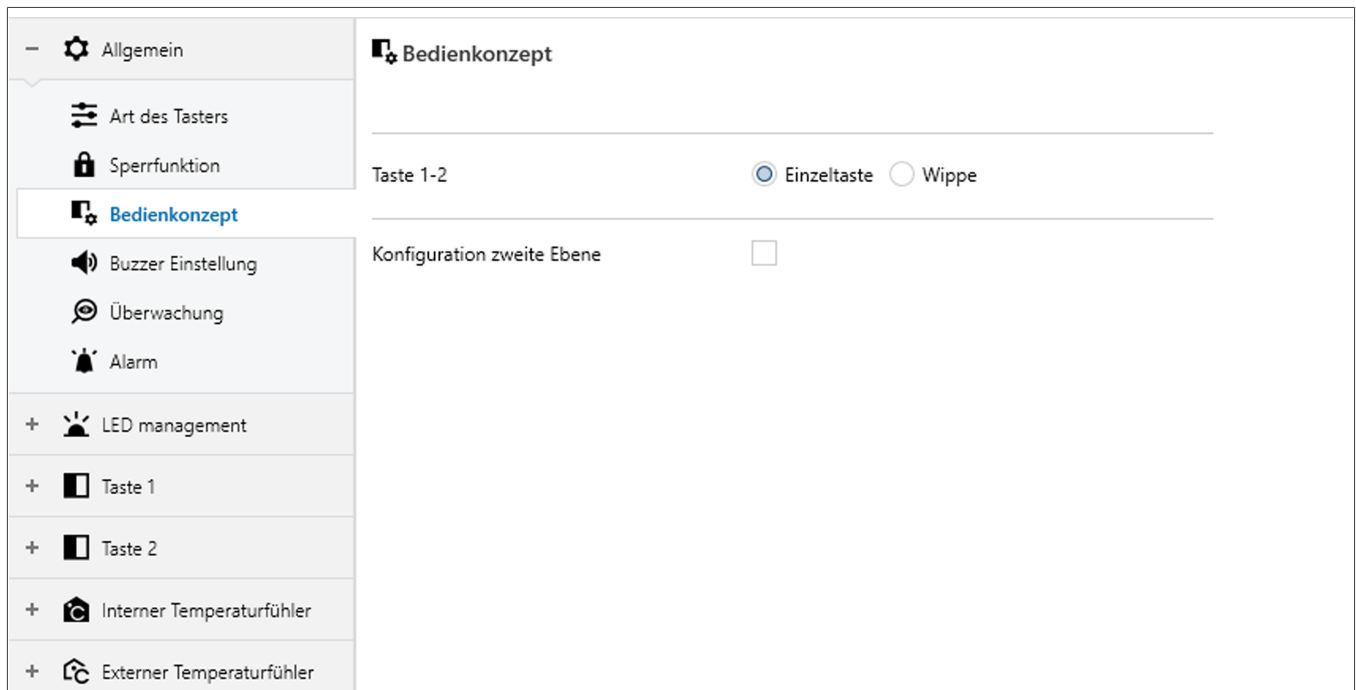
− Allgemein

Art des Tasters

Sperrfunktion

Bedienkonzept

Buzzer Einstellung

Überwachung

Alarm

+ LED management

+ Taste 1

+ Taste 2

+ Interner Temperaturfühler

+ Externer Temperaturfühler

Bedienkonzept

Taste 1-2 Einzeltaste Wippe

Konfiguration zweite Ebene